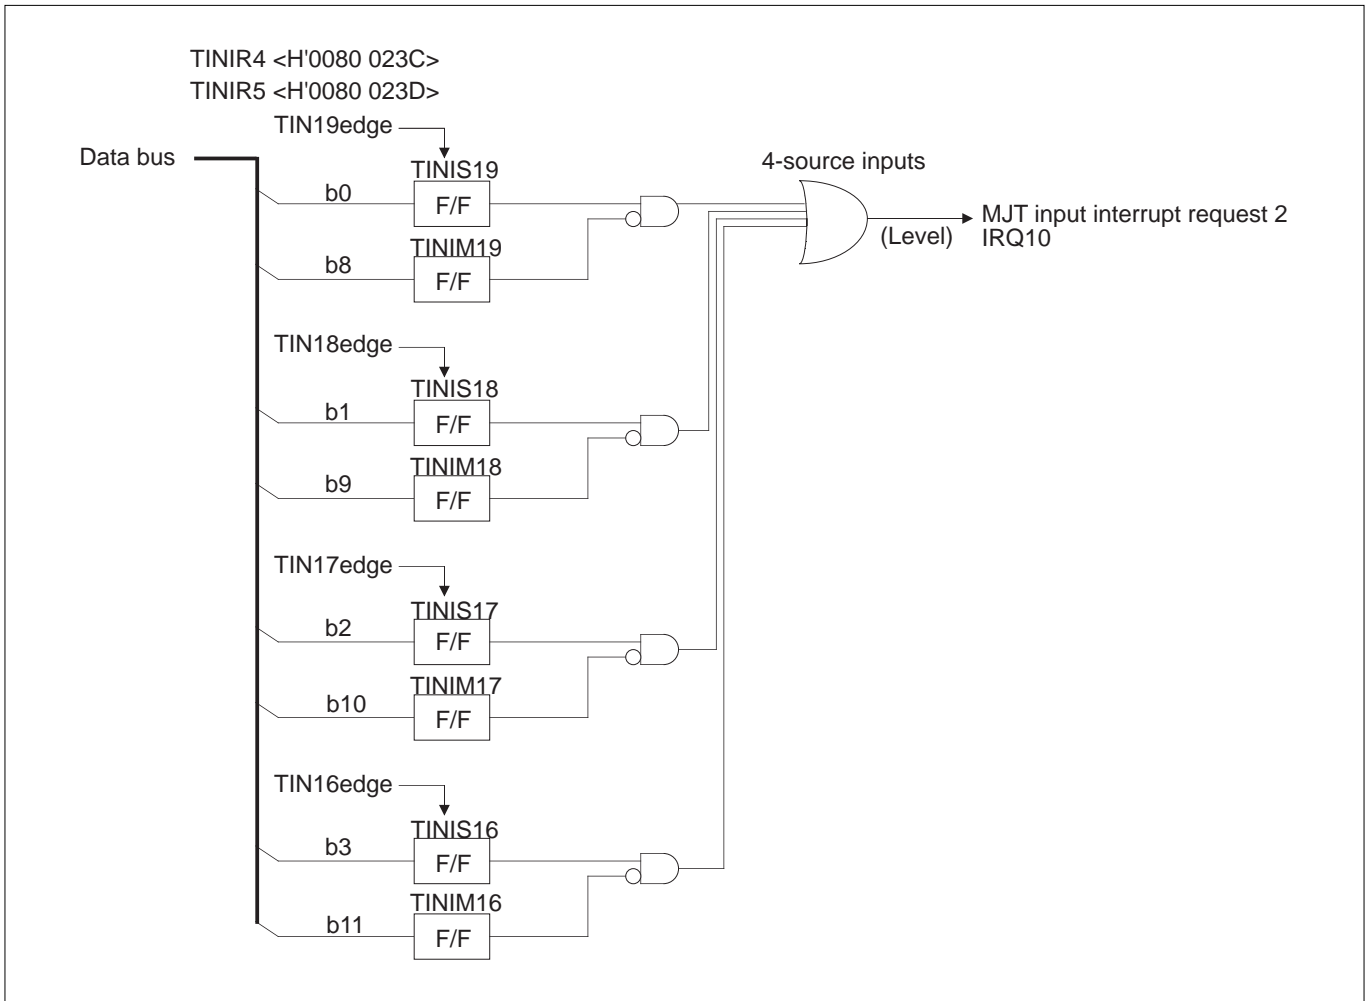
TINIR4 <H'0080 023C>
TINIR5 <H'0080 023D>

TIN19edge

Data bus

TINIS19

b0

F/F

TINIM19

b8

F/F

4-source inputs

MJT input interrupt request 2
IRQ10

(Level)

TIN18edge

TINIS18

b1

F/F

TINIM18

b9

F/F

TIN17edge

TINIS17

b2

F/F

TINIM17

b10

F/F

TIN16edge

TINIS16

b3

F/F

TINIM16

b11

F/F